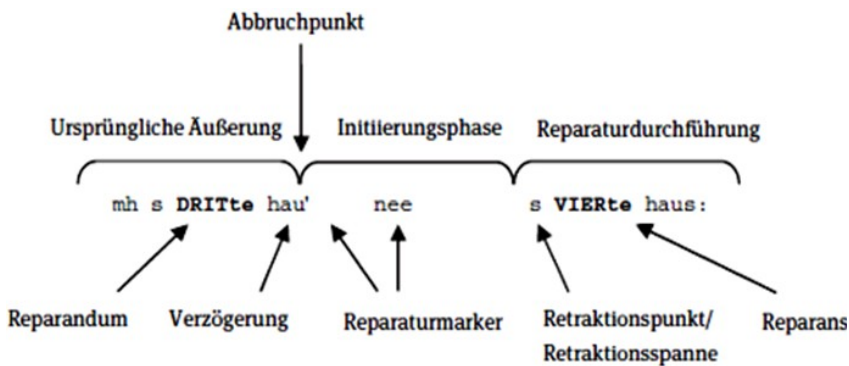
Abbruchpunkt

Ursprüngliche Äußerung

Initiierungsphase

Reparaturdurchführung

mh s **DRITte** hau' nee s **VIERte** haus:

Reparandum

Verzögerung

Reparaturmarker

Retraktionspunkt/ Retraktionsspanne

Reparans